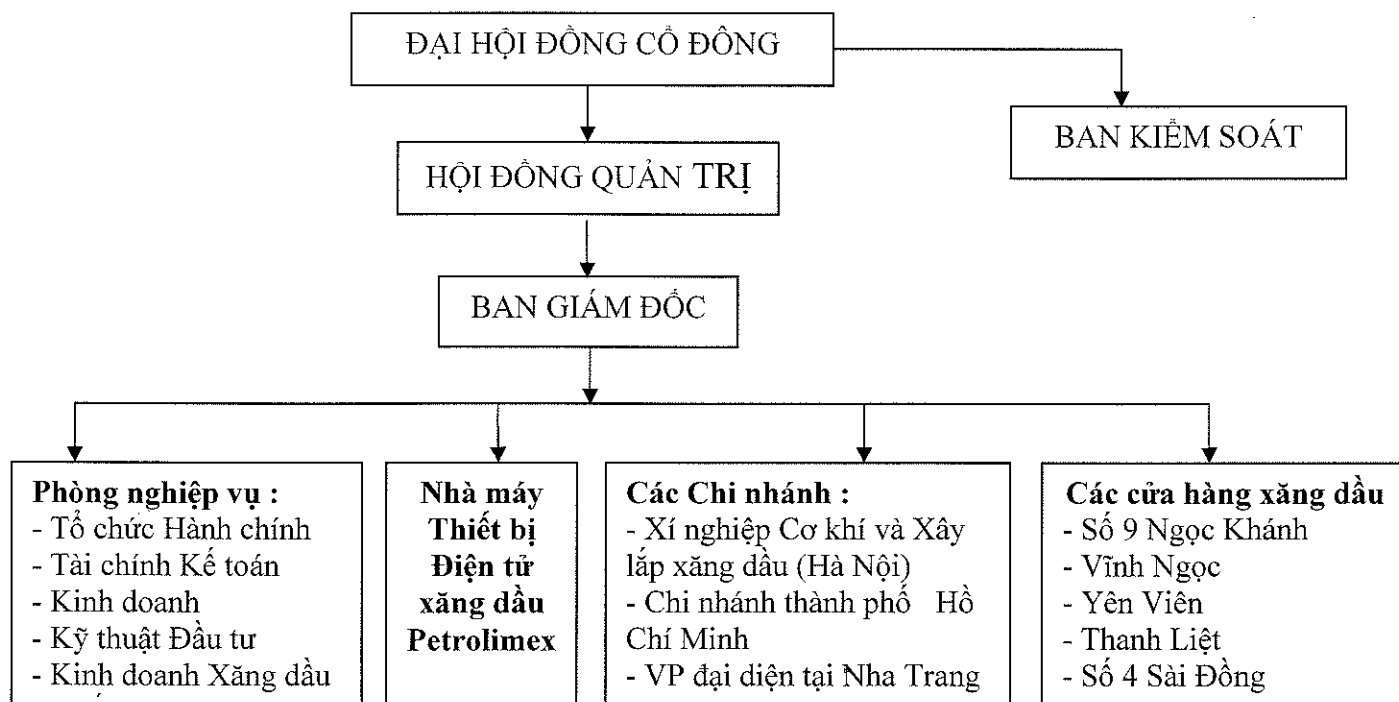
ĐẠI HỘI ĐỒNG CỔ ĐÔNG

BAN KIỂM SOÁT

HỘI ĐỒNG QUẢN TRỊ

BAN GIÁM ĐỐC

**Phòng nghiệp vụ :**
- Tổ chức Hành chính
- Tài chính Kế toán
- Kinh doanh
- Kỹ thuật Đầu tư
- Kinh doanh Xăng dầu

**Nhà máy Thiết bị Điện tử xăng dầu Petrolimex**

**Các Chi nhánh :**
- Xí nghiệp Cơ khí và Xây lắp xăng dầu (Hà Nội)
- Chi nhánh thành phố Hồ Chí Minh
- VP đại diện tại Nha Trang

**Các cửa hàng xăng dầu**
- Số 9 Ngọc Khánh
- Vĩnh Ngọc
- Yên Viên
- Thanh Liệt
- Số 4 Sài Đồng